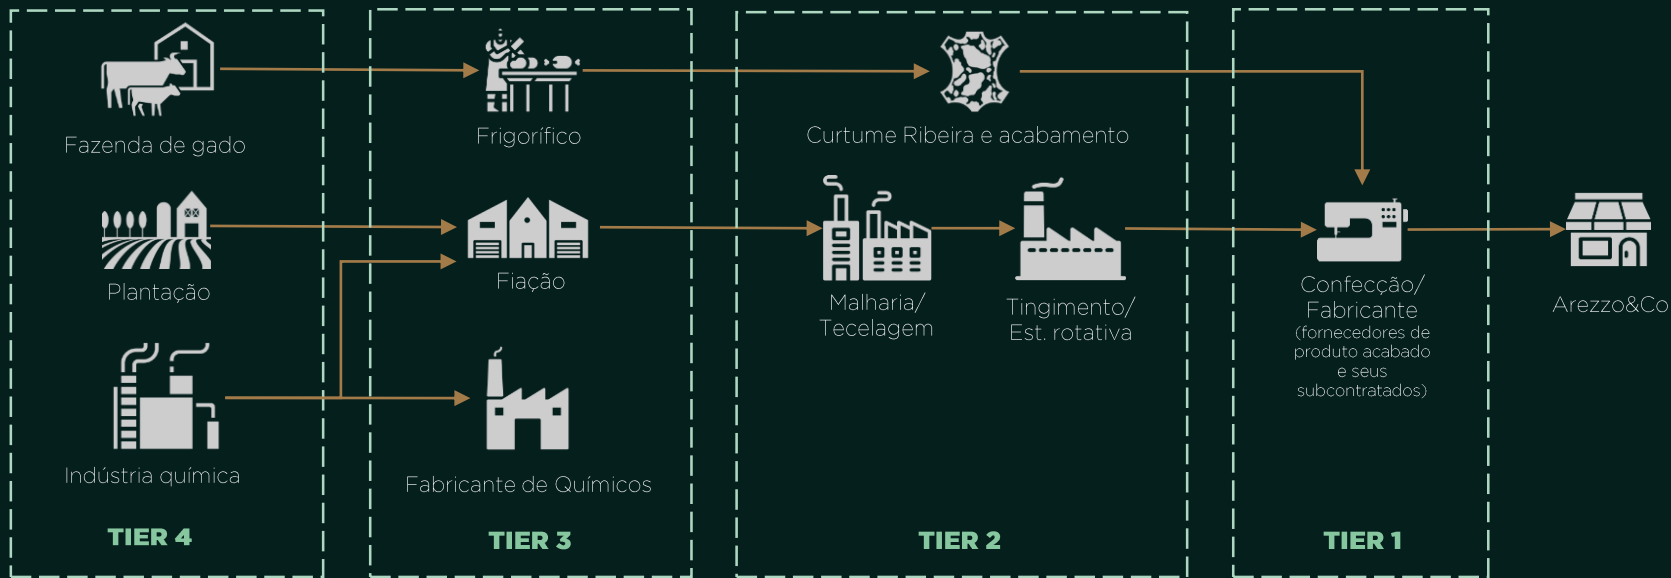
Fazenda de gado

Plantação

Indústria química

TIER 4

Frigorífico

Fiação

Fabricante de Químicos

TIER 3

Curtume Ribeira e acabamento

Malharia/ Tecelagem

Tingimento/ Est. rotativa

TIER 2

Confecção/ Fabricante (fornecedores de produto acabado e seus subcontratados)

TIER 1

Arezzo&Co